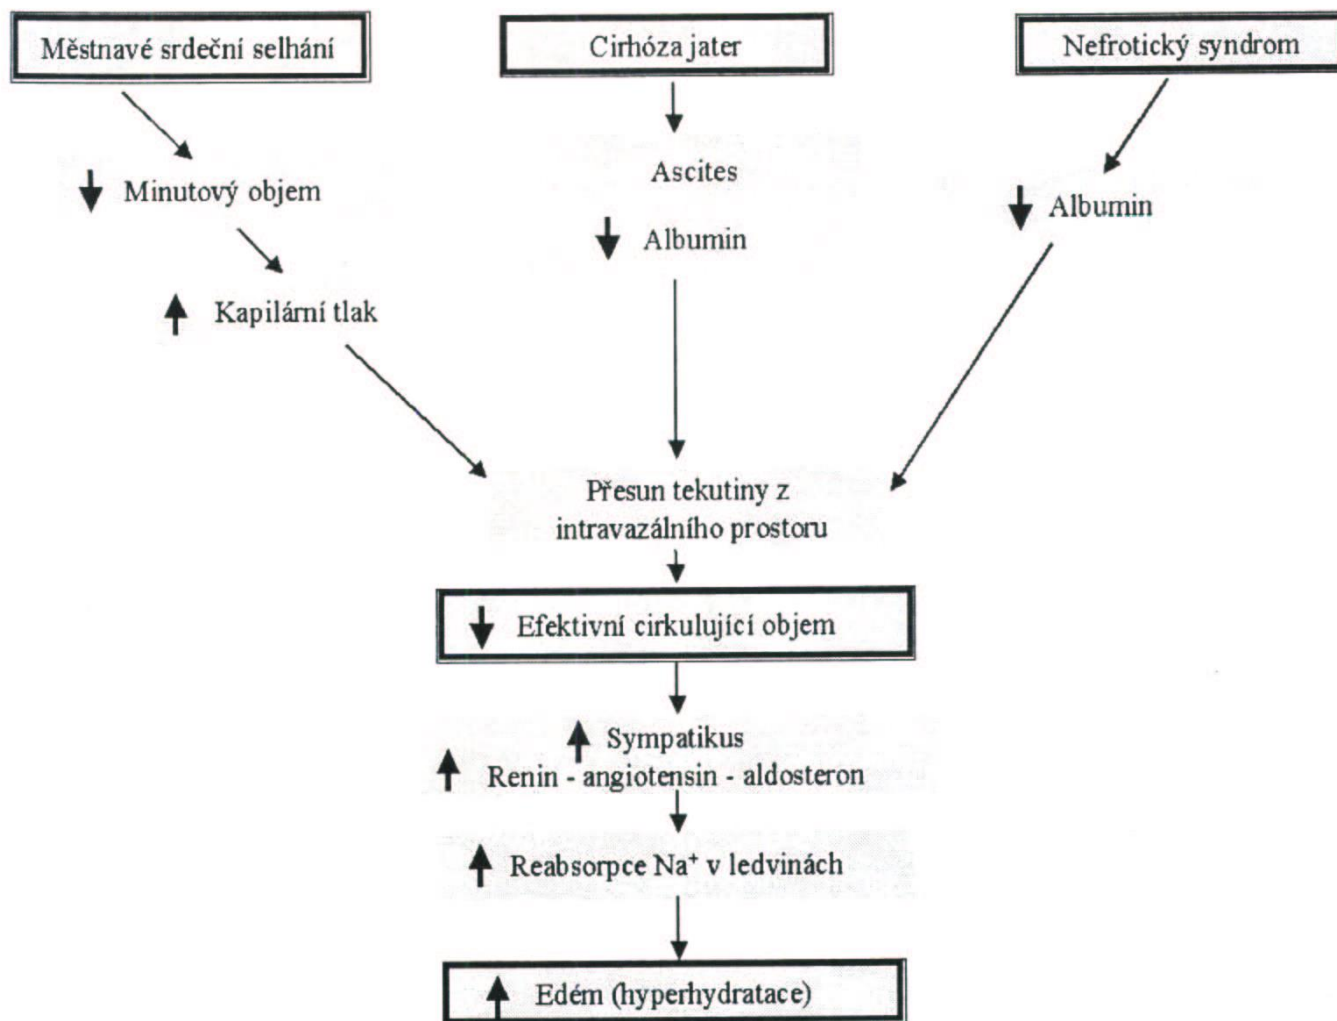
Městnavé srdeční selhání

Cirhóza jater

Nefrotický syndrom

↓ Minutový objem

Ascites

↓ Albumin

↓ Albumin

↑ Kapilární tlak

Přesun tekutiny z intravazálního prostoru

↓ Efektivní cirkulující objem

↑ Sympatikus

↑ Renin - angiotensin - aldosteron

↑ Reabsorpce $Na^+$ v ledvinách

↑ Edém (hyperhydratace)